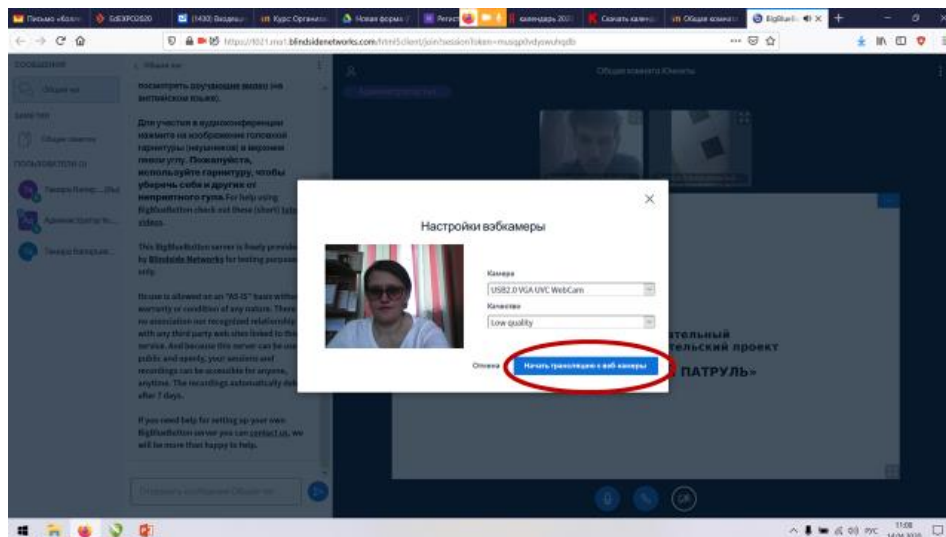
Письмо «Болл | EdEXPO2020 | (1430) Входящие | Курс Организ | Новая форма | Регист | календарь 2020 | Скачать календ | Общая комната | BigBlue | +

https://t021.ma1.blindsidenetworks.com/html5client/join?sessionToken=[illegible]

Сообщения
Общий чат
Заметки
Общие заметки
Пользователи (3)
Тамара Калер... (Вы)
Администратор по...
Тамара Калерьян...

< Общий чат

посмотреть обучающие видео (на английском языке).

Для участия в аудиоконференции нажмите на изображение головной гарнитуры (наушников) в верхнем левом углу. Пожалуйста, используйте гарнитуру, чтобы уберечь себя и других от неприятного гула. For help using BigBlueButton check out these (short) tutorial videos.

This BigBlueButton server is freely provided by Blindside Networks for testing purposes only.

Its use is allowed on an "AS IS" basis without warranty or condition of any nature. There is no association nor recognized relationship with any third party web sites linked to this service. And because this server can be used public and openly, your sessions and recordings can be accessible for anyone, anytime. The recordings automatically delete after 7 days.

If you need help for setting up your own BigBlueButton server you can contact us, we will be more than happy to help.

Отправить сообщение в Общий чат

Общая комната Юниоть

Настройки вэбкамеры

Камера
USB2.0 VGA UVC WebCam
Качество
Low quality

Отмена
Начать трансляцию с веб-камеры

тельный
тельский проект
ПАТРУЛЬ»

РУС 11:08 14.04.2020